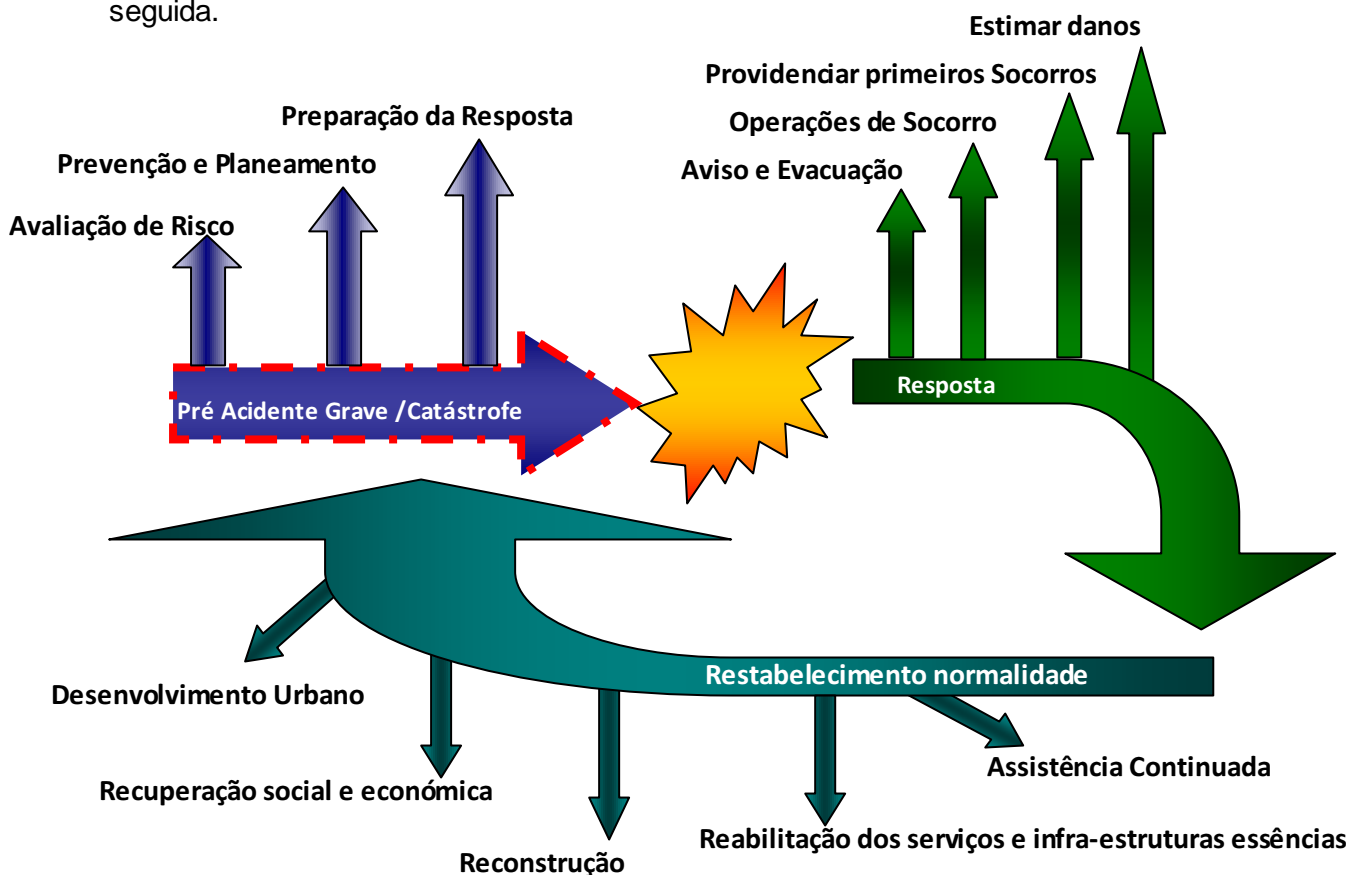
seguida.

Estimar danos

Providenciar primeiros Socorros

Operações de Socorro

Aviso e Evacuação

Preparação da Resposta

Prevenção e Planeamento

Avaliação de Risco

Pré Acidente Grave /Catástrofe

Resposta

Restabelecimento normalidade

Desenvolvimento Urbano

Recuperação social e económica

Reconstrução

Reabilitação dos serviços e infra-estruturas essências

Assistência Continuada